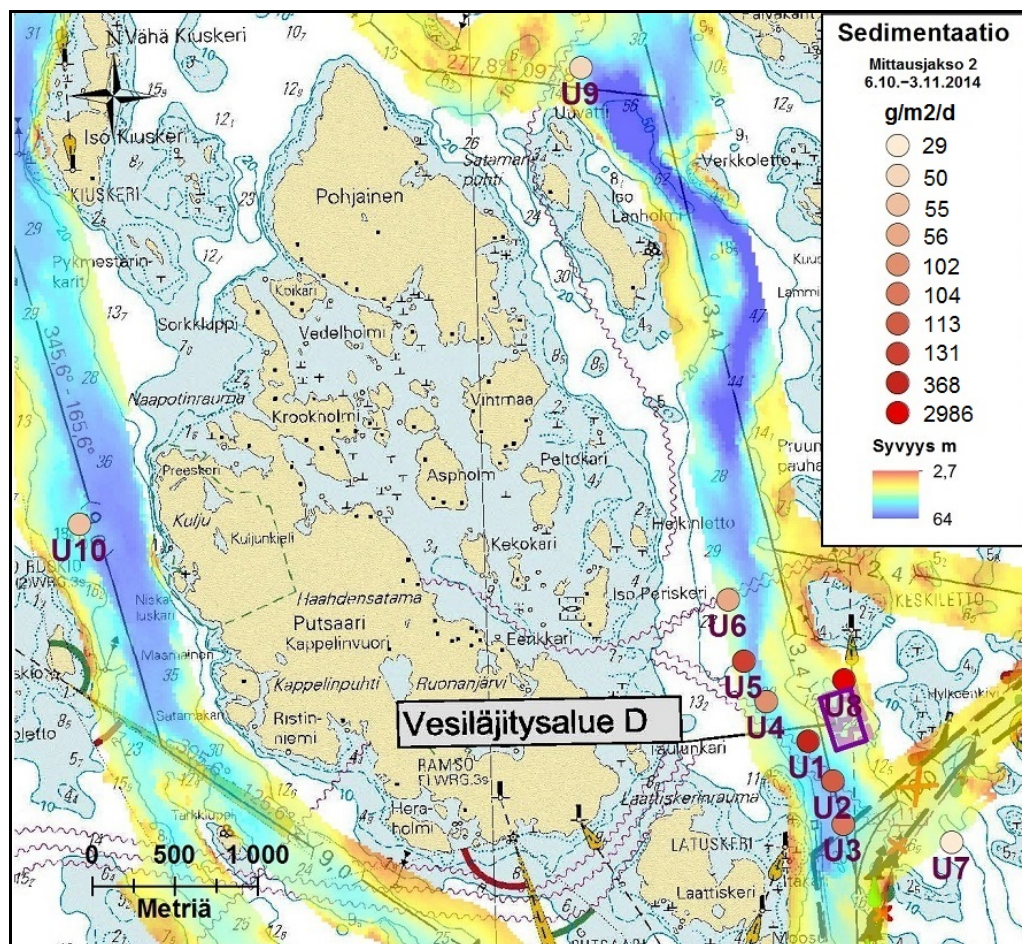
Sedimentaatio
Mittausjakso 2
6.10.–3.11.2014
g/m2/d
29
50
55
56
102
104
113
131
368
2986
Syyvys m
2,7
64

Vähä Kiuskeri
Iso Kiuskeri
KIUSKERI
Pykmestarin karit
Sorkkluppi
Naapotinrauma
345,6° - 165,6°
Preeskeri
Kulju
Kuijunkieli
Niska luskari
Maaniainen
Satamakari
Pohjainen
Koikari
Vedelholmi
Krooknolmi
Vintmaa
Aspholm
Peltokari
Kekokari
Heikinletto
Iso Periskeri
Haahdensatama
Putsaari
Kappelinvuori
Kappelinpuhti
Ruonanjärvi
Eenkkari
Ristinniemi
RAMSÖ
Fl WRG 3s
Heraholmi
Satamanpuhti
Uuvatti
Verkkoletto
Iso Lanholm
Taulunkari
Laattiskerinrauma
LATUSKERI
Laattiskeri
KESKILETTO
Hylkenkivi
Vesiläjitysalue D
U1
U2
U3
U4
U5
U6
U7
U8
U9
U10
0 500 1 000
Metriä
277,8° - 097,8°